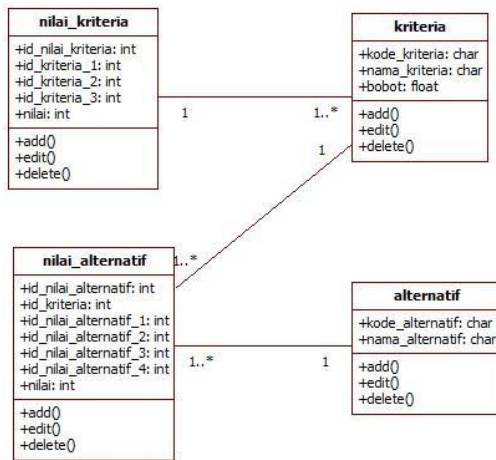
nilai_kriteria

+id_nilai_kriteria: int
+id_kriteria_1: int
+id_kriteria_2: int
+id_kriteria_3: int
+nilai: int

+add()
+edit()
+delete()

1

1..*

kriteria

+kode_kriteria: char
+nama_kriteria: char
+bobot: float

+add()
+edit()
+delete()

1

1..*

nilai_alternatif

+id_nilai_alternatif: int
+id_kriteria: int
+id_nilai_alternatif_1: int
+id_nilai_alternatif_2: int
+id_nilai_alternatif_3: int
+id_nilai_alternatif_4: int
+nilai: int

+add()
+edit()
+delete()

1..*

1

alternatif

+kode_alternatif: char
+nama_alternatif: char

+add()
+edit()
+delete()